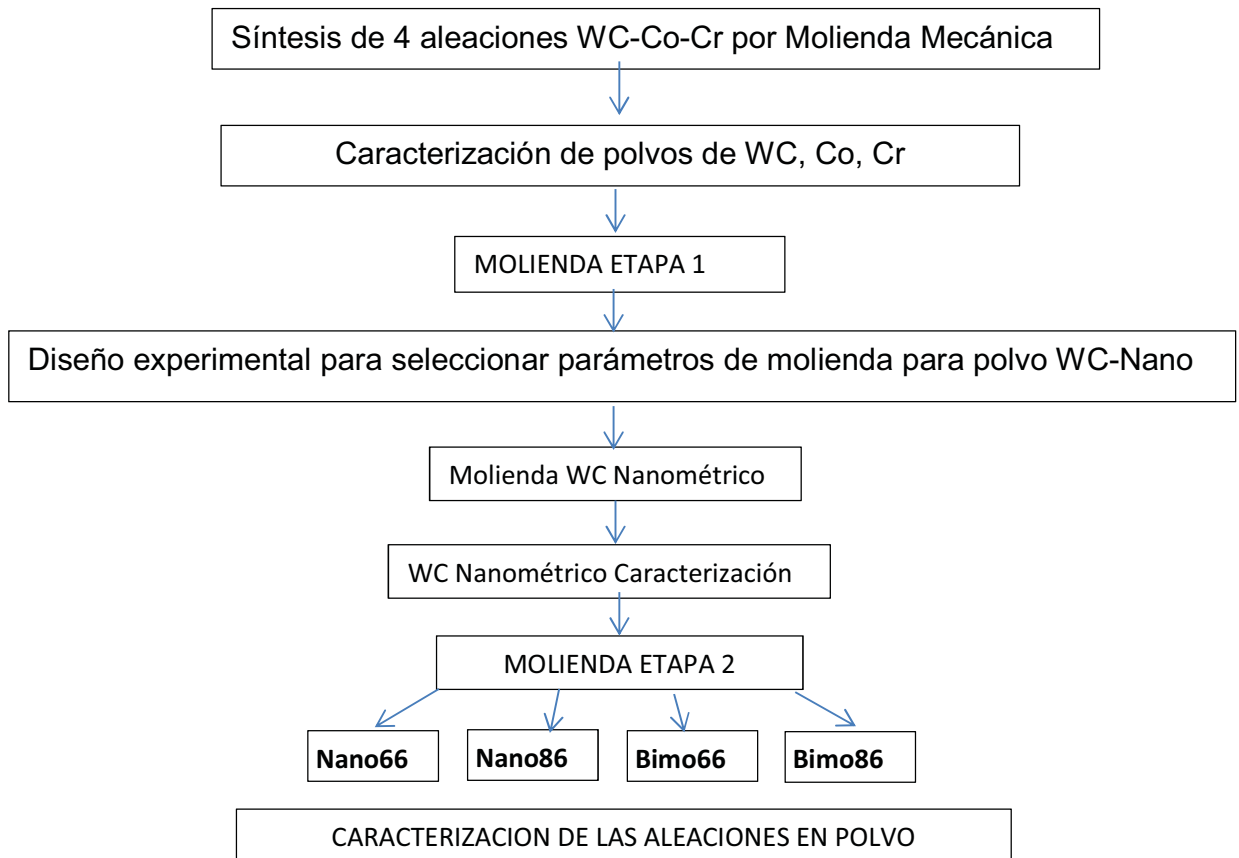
Síntesis de 4 aleaciones WC-Co-Cr por Molienda Mecánica

Caracterización de polvos de WC, Co, Cr

MOLIENDA ETAPA 1

Diseño experimental para seleccionar parámetros de molienda para polvo WC-Nano

Molienda WC Nanométrico

WC Nanométrico Caracterización

MOLIENDA ETAPA 2

**Nano66** **Nano86** **Bimo66** **Bimo86**

CARACTERIZACION DE LAS ALEACIONES EN POLVO